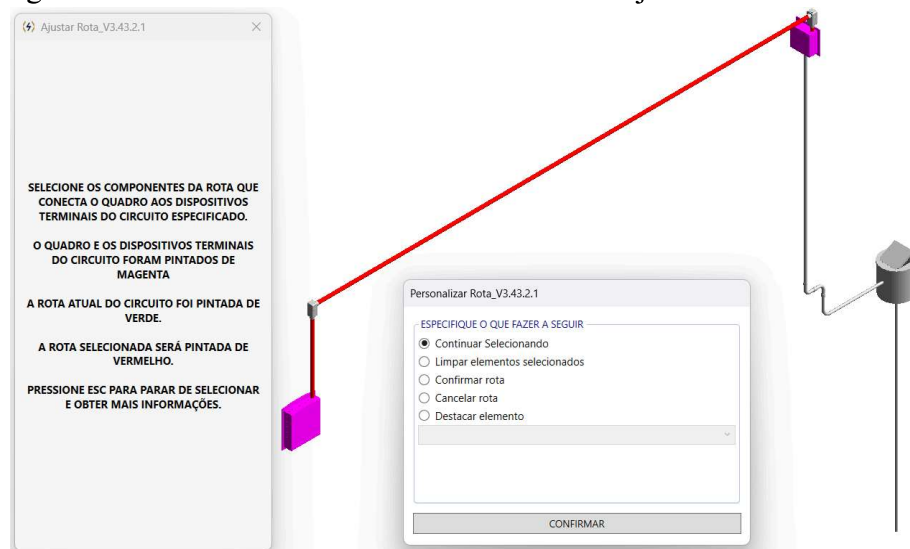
Ajustar Rota_V3.43.2.1

SELECIONE OS COMPONENTES DA ROTA QUE CONECTA O QUADRO AOS DISPOSITIVOS TERMINAIS DO CIRCUITO ESPECIFICADO.

O QUADRO E OS DISPOSITIVOS TERMINAIS DO CIRCUITO FORAM PINTADOS DE MAGENTA

A ROTA ATUAL DO CIRCUITO FOI PINTADA DE VERDE.

A ROTA SELECIONADA SERÁ PINTADA DE VERMELHO.

PRESSIONE ESC PARA PARAR DE SELECIONAR E OBTER MAIS INFORMAÇÕES.

Personalizar Rota_V3.43.2.1

ESPECIFIQUE O QUE FAZER A SEGUIR

Continuar Selecionando
Limpar elementos selecionados
Confirmar rota
Cancelar rota
Destacar elemento

CONFIRMAR